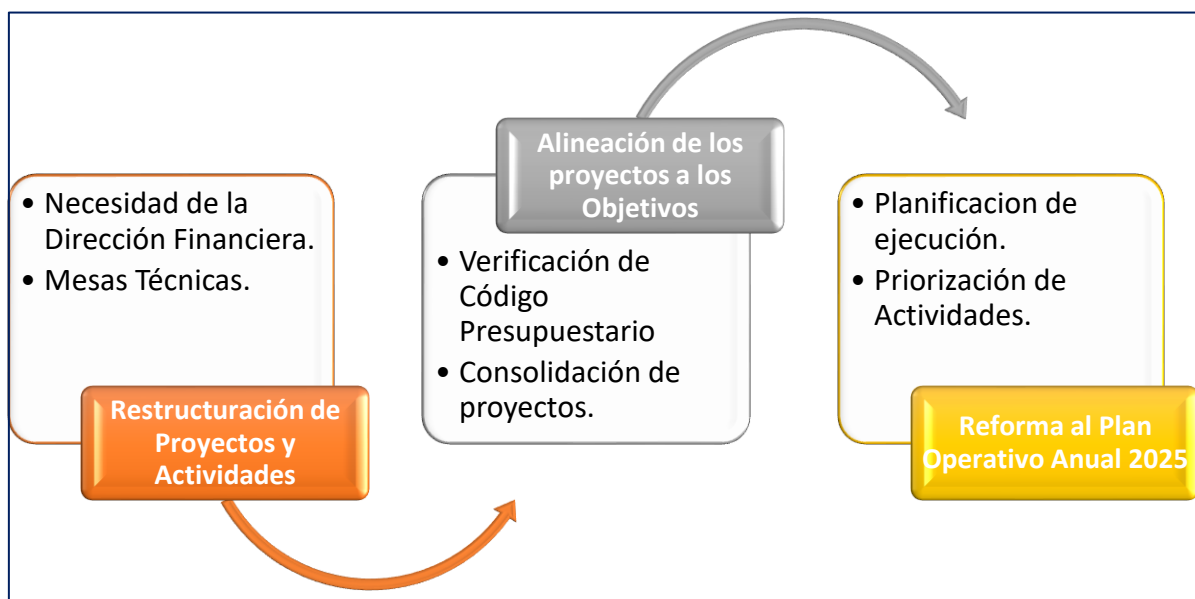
• Necesidad de la Dirección Financiera.
• Mesas Técnicas.

Restructuración de Proyectos y Actividades

Alineación de los proyectos a los Objetivos

• Verificación de Código Presupuestario
• Consolidación de proyectos.

• Planificacion de ejecución.
• Priorización de Actividades.

Reforma al Plan Operativo Anual 2025